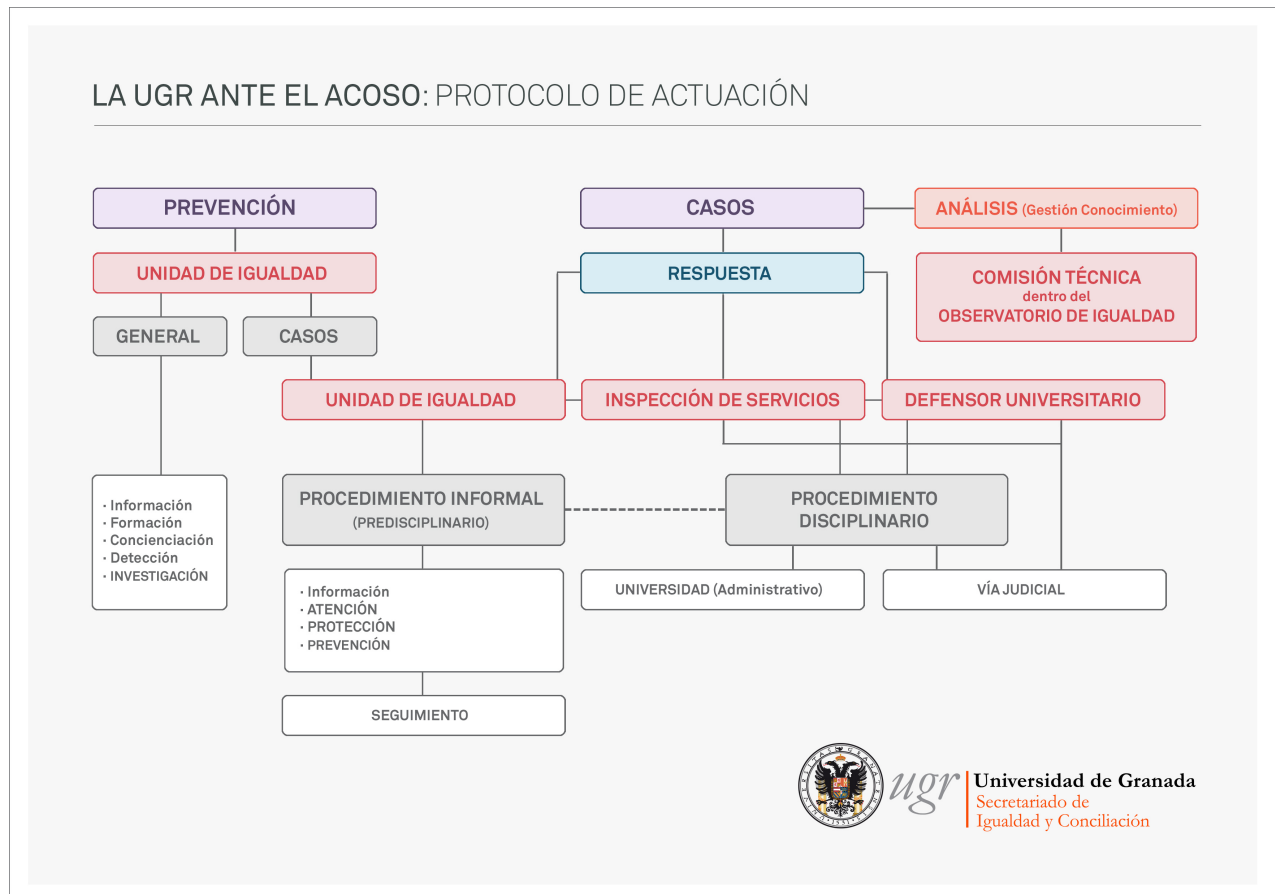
LA UGR ANTE EL ACOSO: PROTOCOLO DE ACTUACIÓN

PREVENCIÓN

UNIDAD DE IGUALDAD

GENERAL

CASOS

· Información
· Formación
· Concienciación
· Detección
· INVESTIGACIÓN

CASOS

ANÁLISIS (Gestión Conocimiento)

RESPUESTA

COMISIÓN TÉCNICA dentro del OBSERVATORIO DE IGUALDAD

UNIDAD DE IGUALDAD

INSPECCIÓN DE SERVICIOS

DEFENSOR UNIVERSITARIO

PROCEDIMIENTO INFORMAL (PREDISCIPLINARIO)

PROCEDIMIENTO DISCIPLINARIO

· Información
· ATENCIÓN
· PROTECCIÓN
· PREVENCIÓN

UNIVERSIDAD (Administrativo)

VÍA JUDICIAL

SEGUIMIENTO

ugr Universidad de Granada
Secretariado de Igualdad y Conciliación